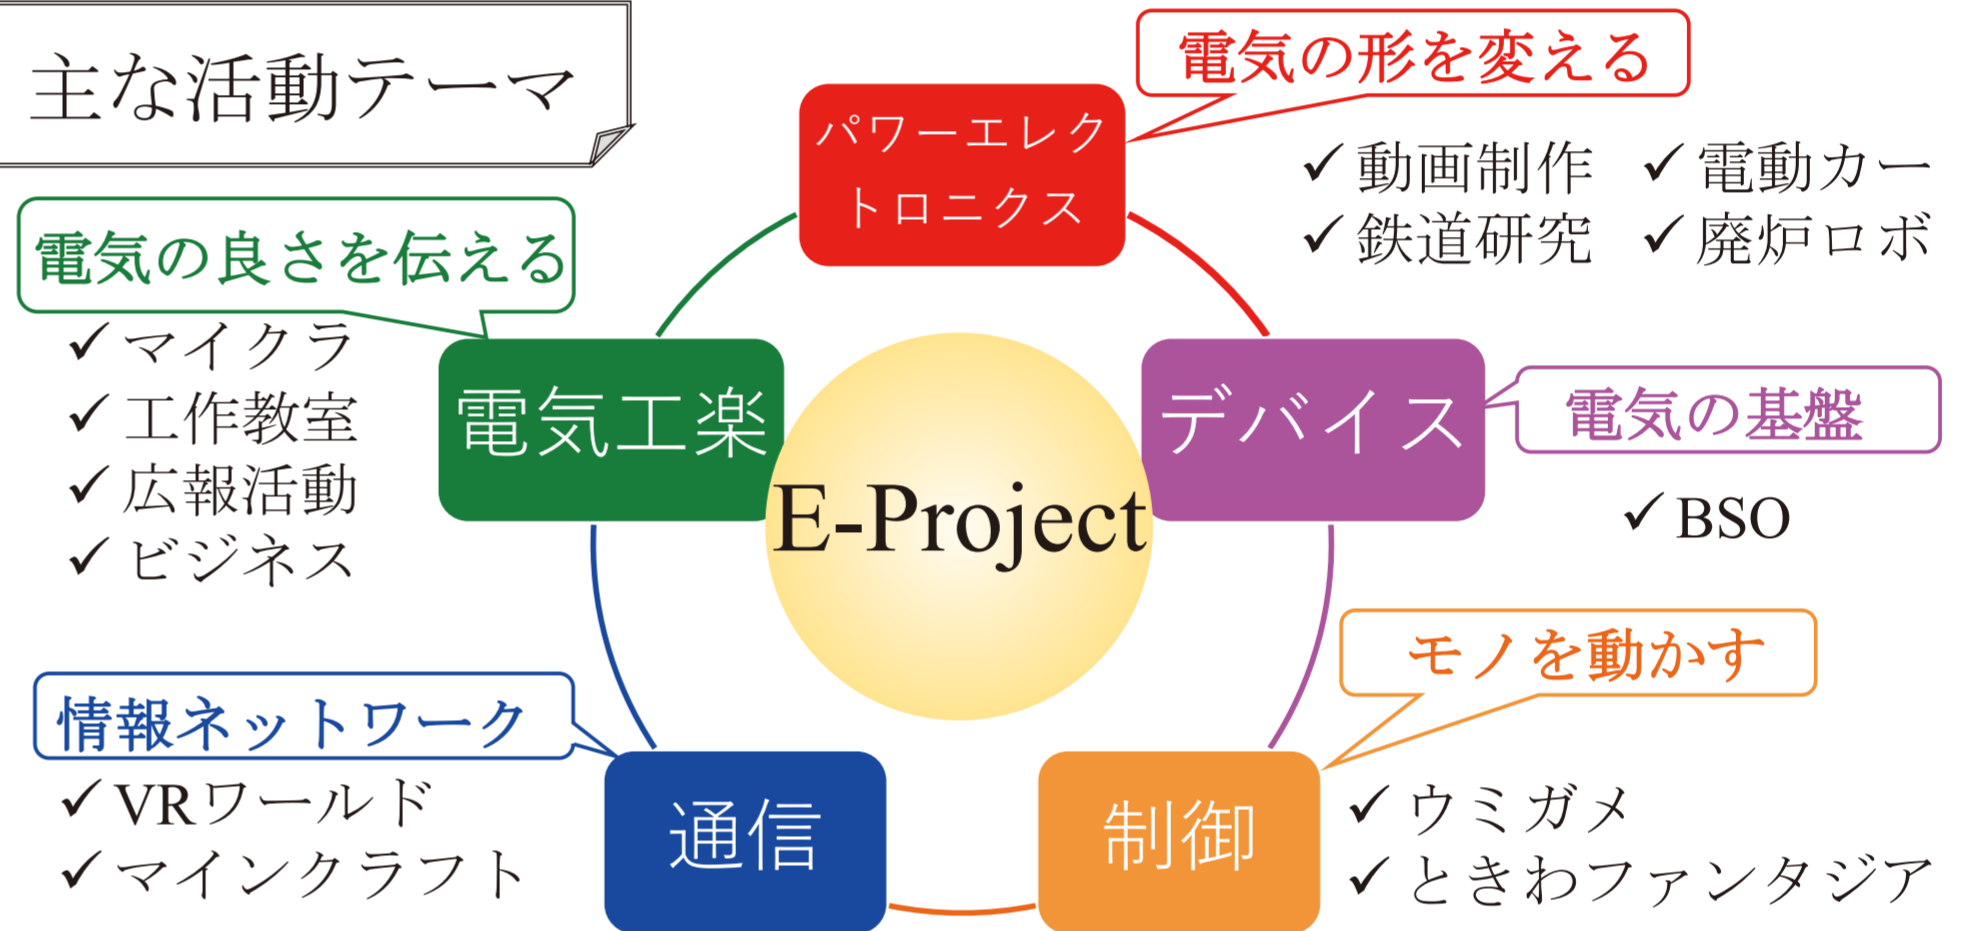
主な活動テーマ

電気の形を変える

パワーエレクトロニクス

✓動画制作 ✓電動カー
✓鉄道研究 ✓廃炉ロボ

電気の良さを伝える

✓マイクラ
✓工作教室
✓広報活動
✓ビジネス

電気工楽

E-Project

デバイス

電気の基盤

✓BSO

モノを動かす

情報ネットワーク

✓VRワールド
✓マインクラフト

通信

制御

✓ウミガメ
✓ときわファンタジア